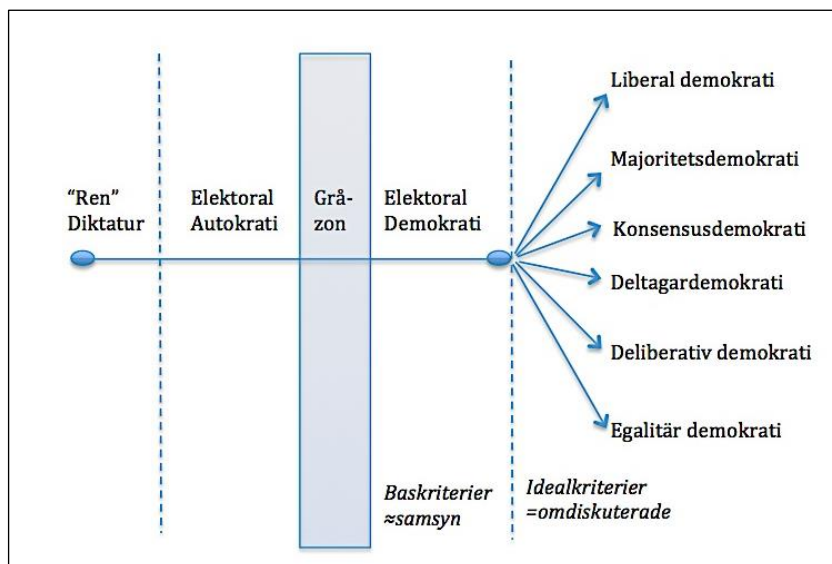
"Ren" Diktatur

Elektoral Autokrati

Grå-zon

Elektoral Demokrati

Liberal demokrati

Majoritetsdemokrati

Konsensusdemokrati

Deltagardemokrati

Deliberativ demokrati

Egalitär demokrati

*Baskriterier ≈samsyn*

*Idealkriterier =omdiskuterade*